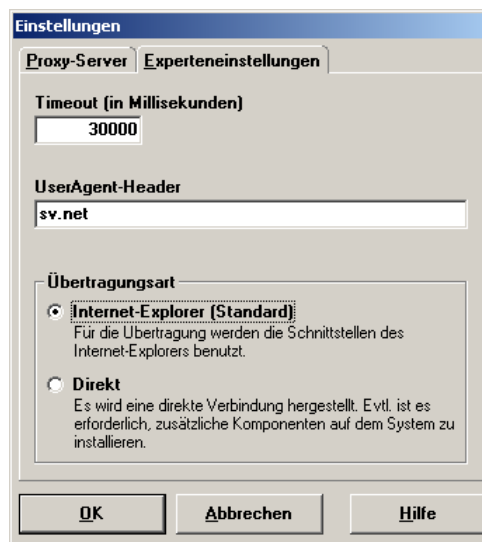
Einstellungen

Proxy-Server | Experteneinstellungen

Timeout (in Millisekunden)
30000

UserAgent-Header
sv.net

Übertragungsart

Internet-Explorer (Standard)
Für die Übertragung werden die Schnittstellen des Internet-Explorers benutzt.

Direkt
Es wird eine direkte Verbindung hergestellt. Evtl. ist es erforderlich, zusätzliche Komponenten auf dem System zu installieren.

OK | Abbrechen | Hilfe